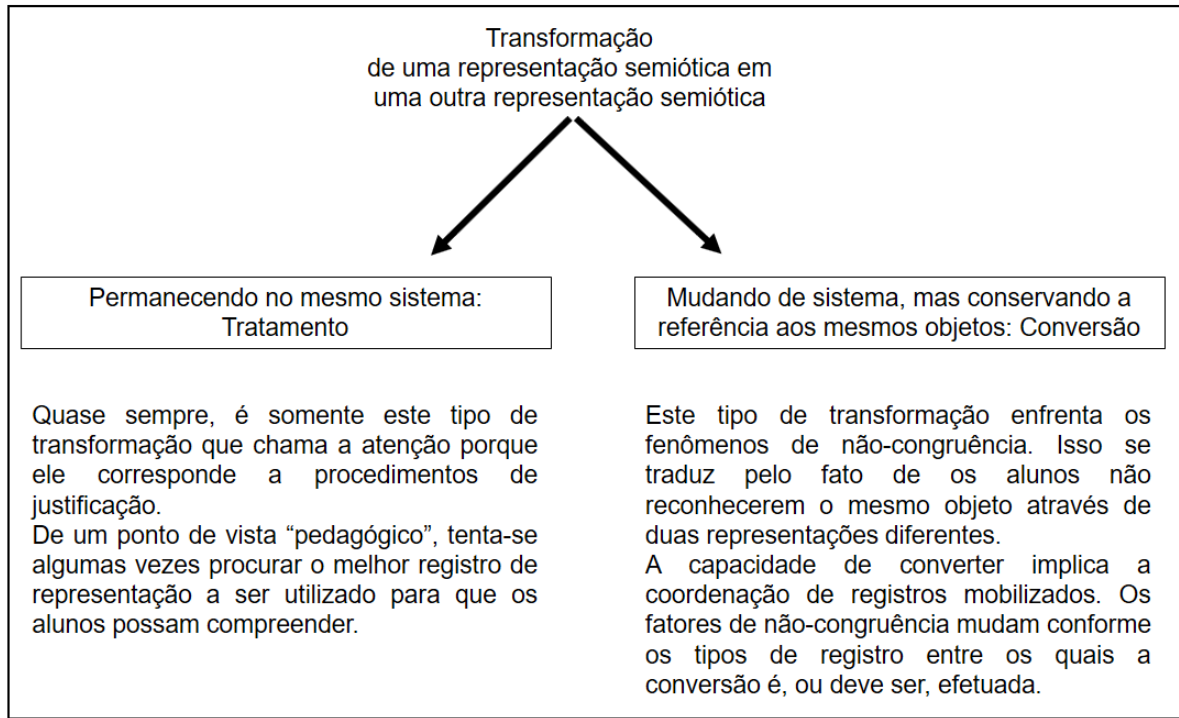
Transformação
de uma representação semiótica em
uma outra representação semiótica

Permanecendo no mesmo sistema:
Tratamento

Mudando de sistema, mas conservando a referência aos mesmos objetos: Conversão

Quase sempre, é somente este tipo de transformação que chama a atenção porque ele corresponde a procedimentos de justificação.
De um ponto de vista "pedagógico", tenta-se algumas vezes procurar o melhor registro de representação a ser utilizado para que os alunos possam compreender.

Este tipo de transformação enfrenta os fenômenos de não-congruência. Isso se traduz pelo fato de os alunos não reconhecerem o mesmo objeto através de duas representações diferentes.
A capacidade de converter implica a coordenação de registros mobilizados. Os fatores de não-congruência mudam conforme os tipos de registro entre os quais a conversão é, ou deve ser, efetuada.